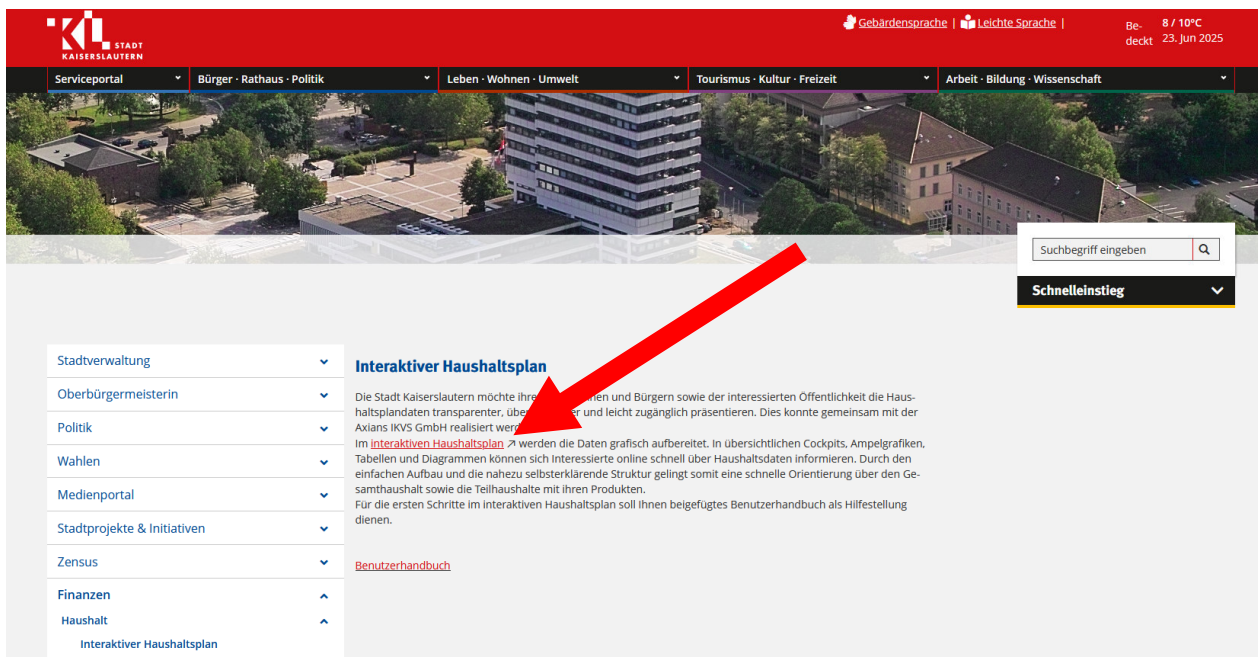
KL STADT KAISERSLAUTERN

Gebärdensprache | Leichte Sprache |

Be-deckt 8 / 10°C 23. Jun 2025

Serviceportal
Bürger · Rathaus · Politik
Leben · Wohnen · Umwelt
Tourismus · Kultur · Freizeit
Arbeit · Bildung · Wissenschaft

Suchbegriff eingeben

Schnelleinstieg

Stadtverwaltung
Oberbürgermeisterin
Politik
Wahlen
Medienportal
Stadtprojekte & Initiativen
Zensus
Finanzen
Haushalt
Interaktiver Haushaltsplan

Interaktiver Haushaltsplan

Die Stadt Kaiserslautern möchte ihre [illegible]nen und Bürgern sowie der interessierten Öffentlichkeit die Haushaltsplandaten transparenter, über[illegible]er und leicht zugänglich präsentieren. Dies konnte gemeinsam mit der Axians IKVS GmbH realisiert wer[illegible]
Im interaktiven Haushaltsplan ↗ werden die Daten grafisch aufbereitet. In übersichtlichen Cockpits, Ampelgrafiken, Tabellen und Diagrammen können sich Interessierte online schnell über Haushaltsdaten informieren. Durch den einfachen Aufbau und die nahezu selbsterklärende Struktur gelingt somit eine schnelle Orientierung über den Gesamthaushalt sowie die Teilhaushalte mit ihren Produkten.
Für die ersten Schritte im interaktiven Haushaltsplan soll Ihnen beigefügtes Benutzerhandbuch als Hilfestellung dienen.

Benutzerhandbuch